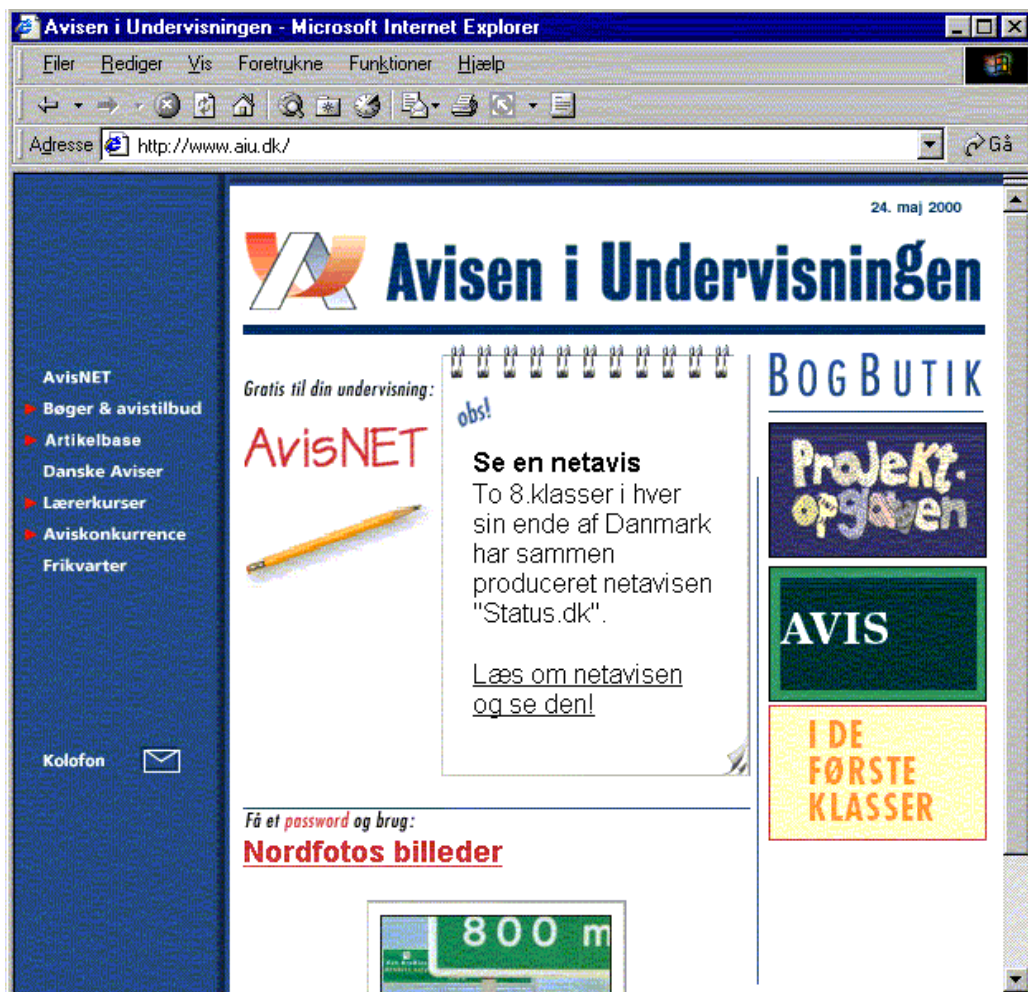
Avisen i Undervisningen - Microsoft Internet Explorer

Filer Rediger Vis Foretrukne Funktioner Hjælp

Adresse http://www.aiu.dk/ Gå

24. maj 2000

Avisen i Undervisningen

AvisNET
Bøger & avistilbud
Artikelbase
Danske Aviser
Lærerkurser
Aviskonkurrence
Frikvarter

Kolofon

Gratis til din undervisning:

AvisNET

obs!

Se en netavis
To 8.klasser i hver sin ende af Danmark har sammen produceret netavisen "Status.dk".

Læs om netavisen og se den!

BOGBUTIK

Projekt-opgaven

AVIS

I DE FØRSTE KLASSER

Få et password og brug:
Nordfotos billeder

800 m